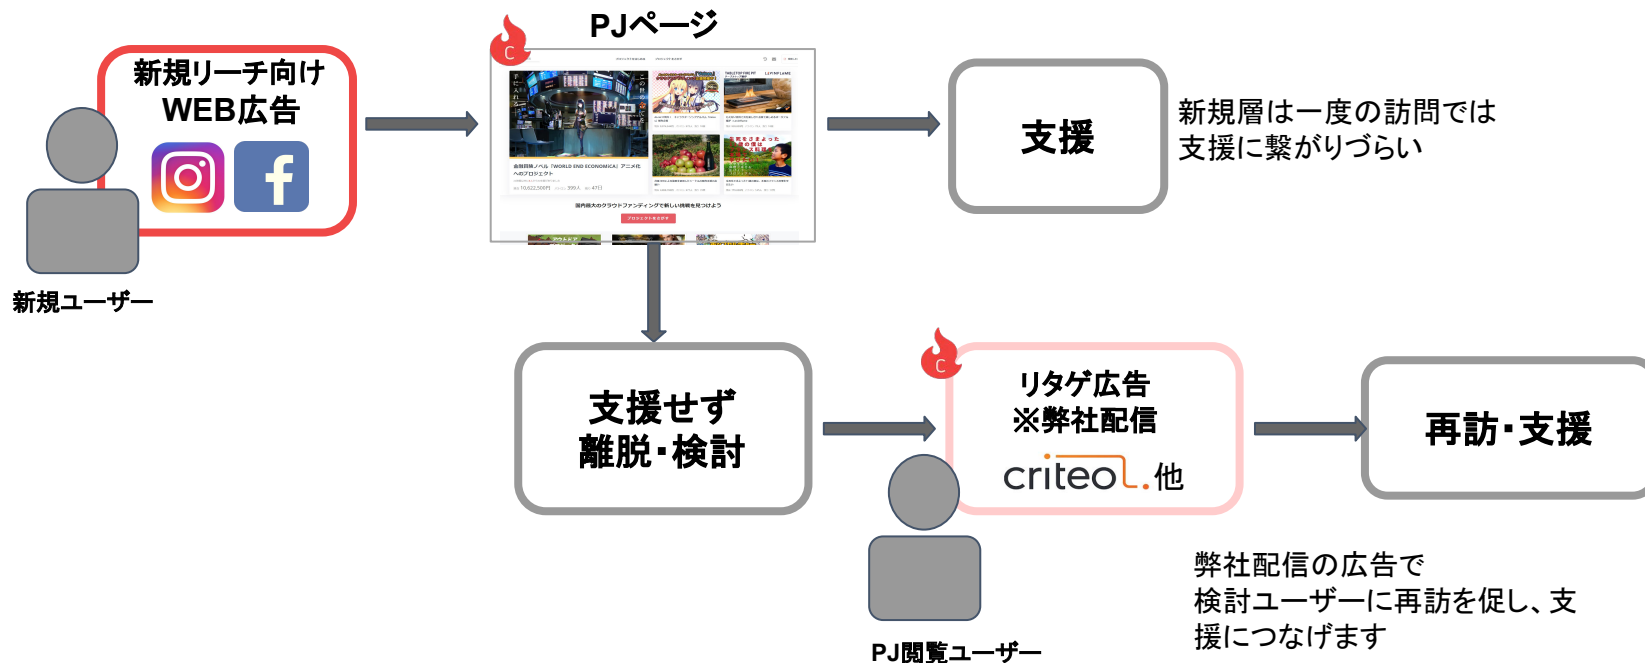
新規リーチ向け
WEB広告

新規ユーザー

PJページ

国内最大のクラウドファンディングで新しい挑戦を見つけよう

支援

新規層は一度の訪問では
支援に繋がりづらい

支援せず
離脱・検討

リタゲ広告
※弊社配信
criteo.他

PJ閲覧ユーザー

再訪・支援

弊社配信の広告で
検討ユーザーに再訪を促し、支
援につなげます